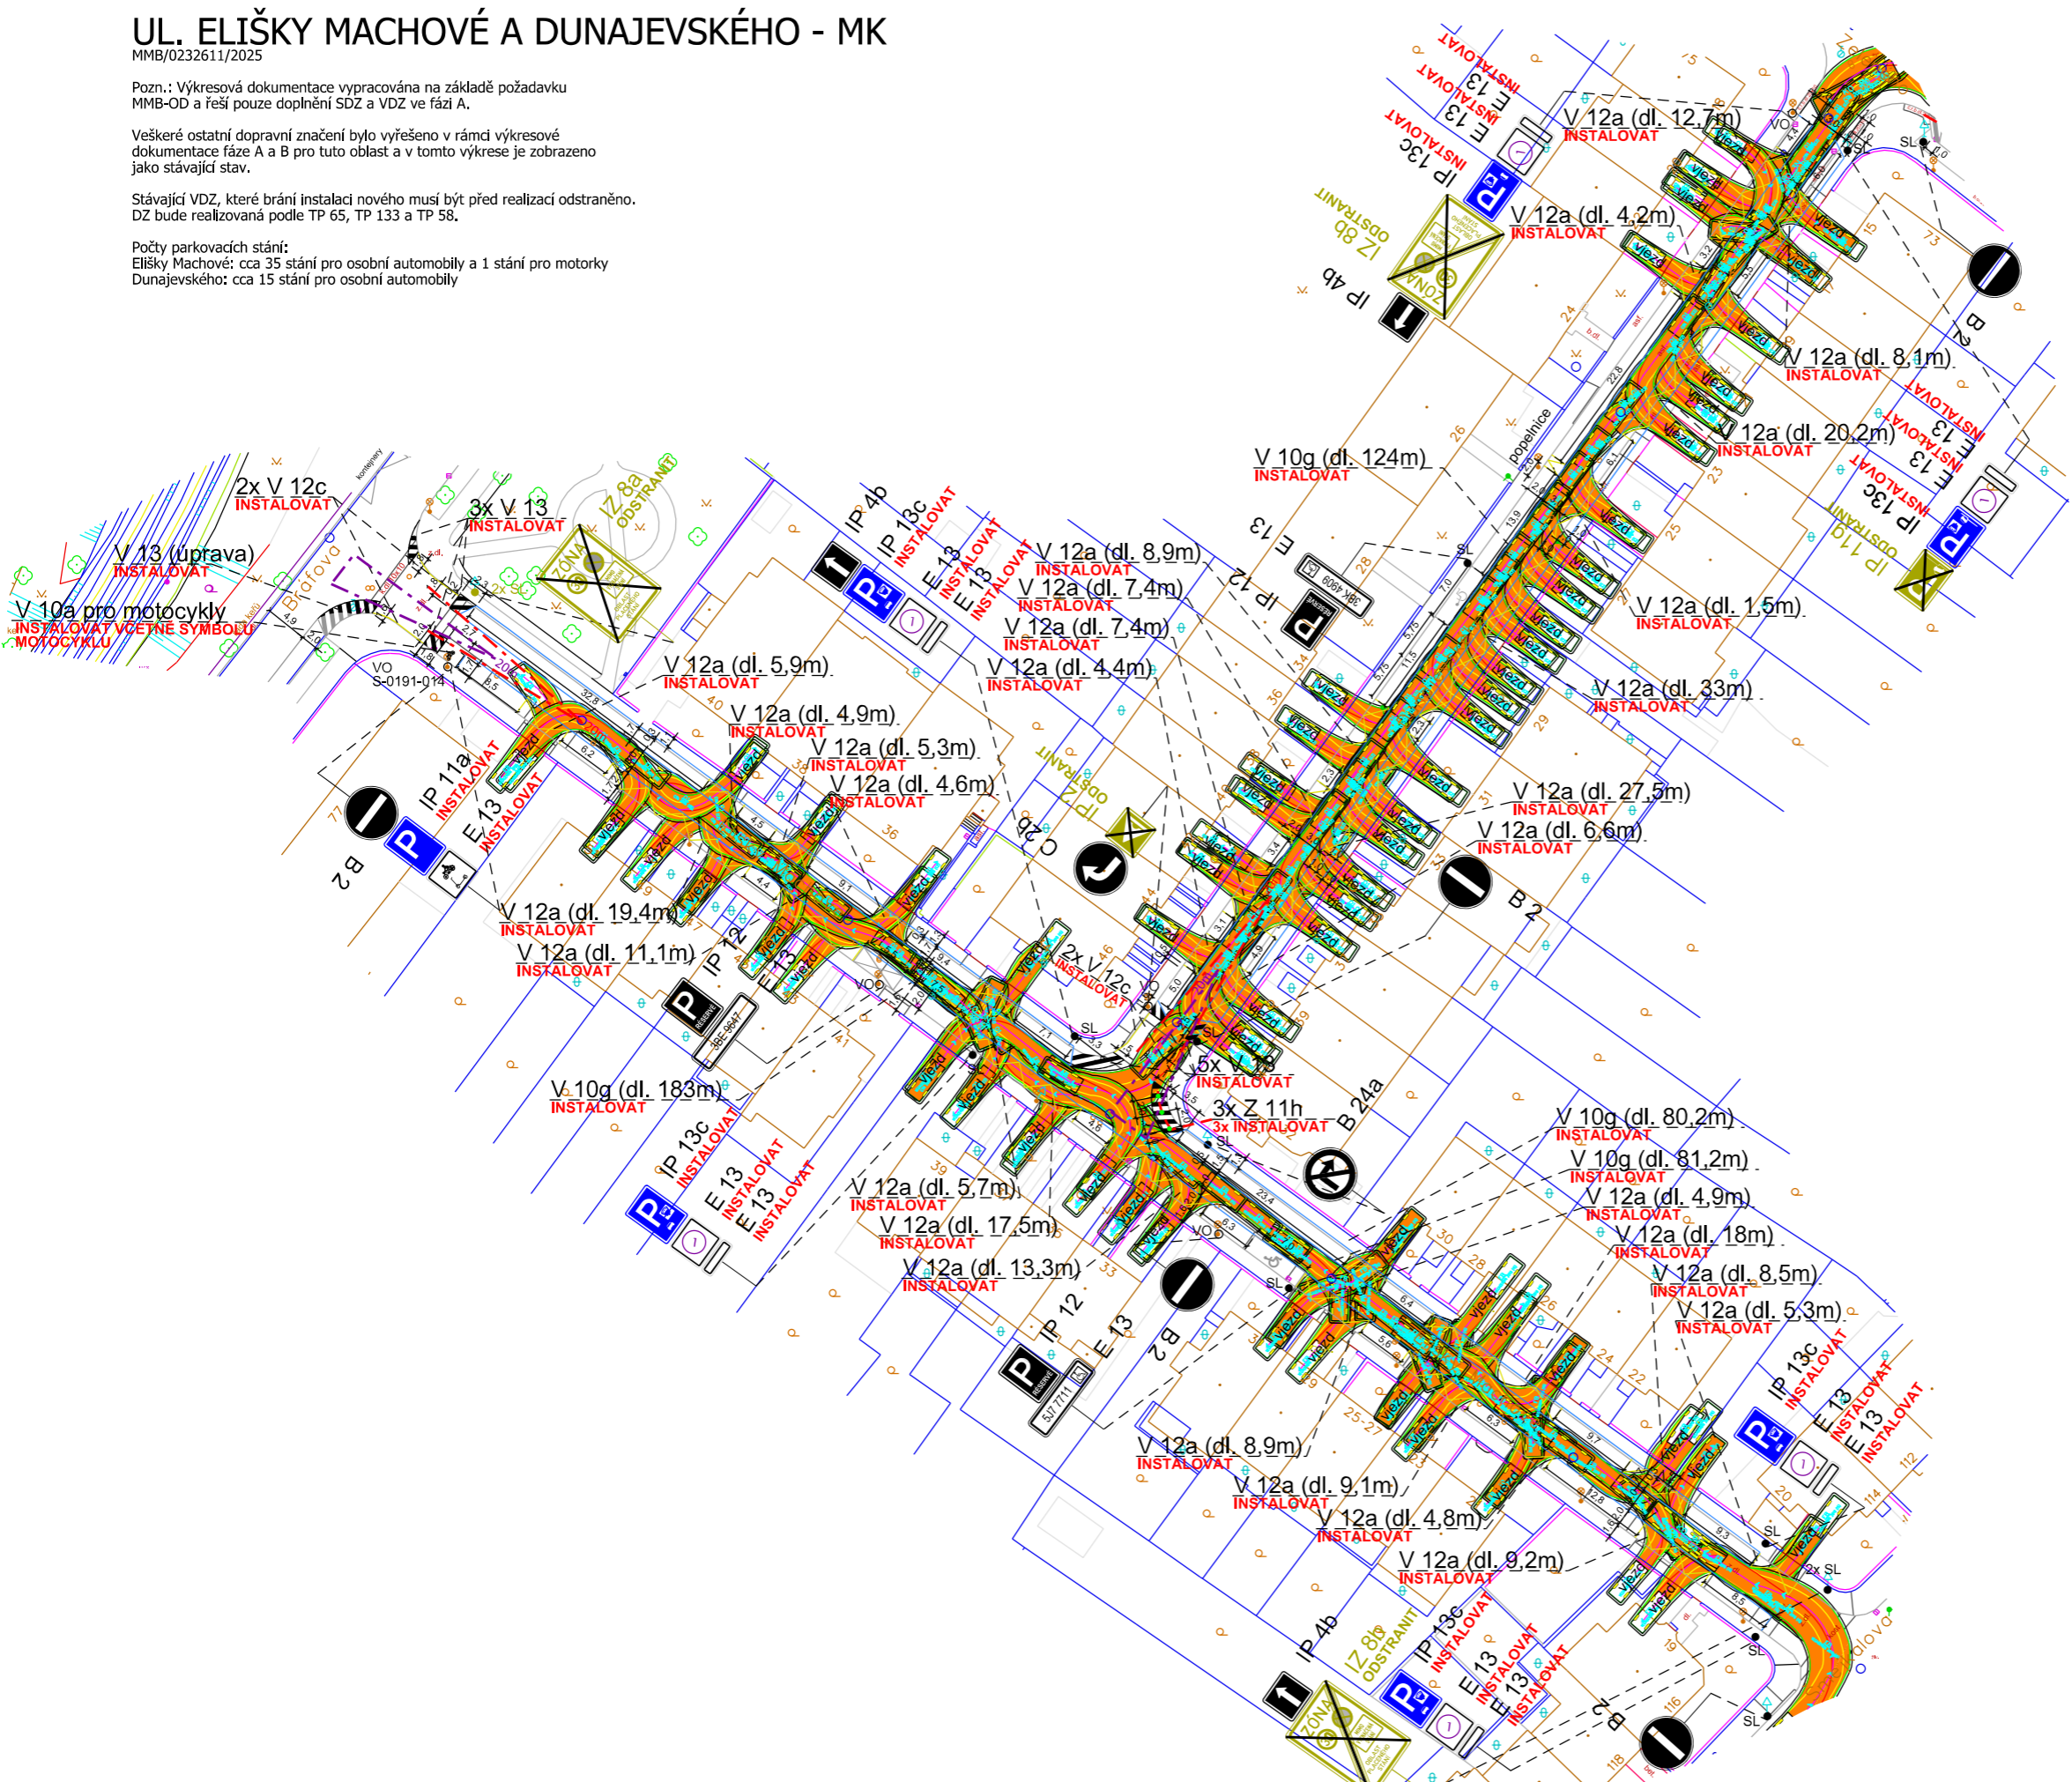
UL. ELIŠKY MACHOVÉ A DUNAJEVSKÉHO - MK
MMB/0232611/2025

Pozn.: Výkresová dokumentace vypracována na základě požadavku MMB-OD a řeší pouze doplnění SDZ a VDZ ve fázi A.

Veškeré ostatní dopravní značení bylo vyřešeno v rámci výkresové dokumentace fáze A a B pro tuto oblast a v tomto výkrese je zobrazeno jako stávající stav.

Stávající VDZ, které brání instalaci nového musí být před realizací odstraněno. DZ bude realizovaná podle TP 65, TP 133 a TP 58.

Počty parkovacích stání:
Elišky Machové: cca 35 stání pro osobní automobily a 1 stání pro motorky
Dunajevského: cca 15 stání pro osobní automobily

E 13 INSTALOVAT
E 13 INSTALOVAT
IP 13c INSTALOVAT
V 12a (dl. 12,7m) INSTALOVAT
V 12a (dl. 4,2m) INSTALOVAT
IZ 8b ODSTRANIT
IP 4b
B 2
V 12a (dl. 8,1m) INSTALOVAT
V 12a (dl. 20,2m) INSTALOVAT
E 13 INSTALOVAT
E 13 INSTALOVAT
IP 13c INSTALOVAT
IP 11a ODSTRANIT
V 10g (dl. 124m) INSTALOVAT
popelnice
E 13
IP 12
V 12a (dl. 1,5m) INSTALOVAT
V 12a (dl. 33m) INSTALOVAT
2x V 12c INSTALOVAT
3x V 13 INSTALOVAT
IZ 8a ODSTRANIT
V 13 (úprava) INSTALOVAT
V 10a pro motocykly INSTALOVAT VČETNĚ SYMBOLU MOTOCYKLU
Brítova
VO
S-0191-014
IP 4b
IP 13c INSTALOVAT
E 13 INSTALOVAT
E 13 INSTALOVAT
V 12a (dl. 8,9m) INSTALOVAT
V 12a (dl. 7,4m) INSTALOVAT
V 12a (dl. 7,4m) INSTALOVAT
V 12a (dl. 4,4m) INSTALOVAT
V 12a (dl. 5,9m) INSTALOVAT
V 12a (dl. 4,9m) INSTALOVAT
V 12a (dl. 5,3m) INSTALOVAT
V 12a (dl. 4,6m) INSTALOVAT
IZ 8b ODSTRANIT
C 2b
V 12a (dl. 27,5m) INSTALOVAT
V 12a (dl. 6,6m) INSTALOVAT
B 2
IP 11a INSTALOVAT
E 13 INSTALOVAT
B 2
V 12a (dl. 19,4m) INSTALOVAT
V 12a (dl. 11,1m) INSTALOVAT
IP 12
E 13
2x V 12c INSTALOVAT
5x V 13 INSTALOVAT
3x Z 11h 3x INSTALOVAT
B 24a
V 10g (dl. 183m) INSTALOVAT
IP 13c INSTALOVAT
E 13 INSTALOVAT
E 13 INSTALOVAT
V 12a (dl. 5,7m) INSTALOVAT
V 12a (dl. 17,5m) INSTALOVAT
V 12a (dl. 13,3m) INSTALOVAT
IP 12
E 13
B 2
V 10g (dl. 80,2m) INSTALOVAT
V 10g (dl. 81,2m) INSTALOVAT
V 12a (dl. 4,9m) INSTALOVAT
V 12a (dl. 18m) INSTALOVAT
V 12a (dl. 8,5m) INSTALOVAT
V 12a (dl. 5,3m) INSTALOVAT
IP 13c INSTALOVAT
E 13 INSTALOVAT
E 13 INSTALOVAT
V 12a (dl. 8,9m) INSTALOVAT
V 12a (dl. 9,1m) INSTALOVAT
V 12a (dl. 4,8m) INSTALOVAT
V 12a (dl. 9,2m) INSTALOVAT
IP 4b
IZ 8b ODSTRANIT
IP 13c INSTALOVAT
E 13 INSTALOVAT
E 13 INSTALOVAT
B 2
SL
VO
Výjezd